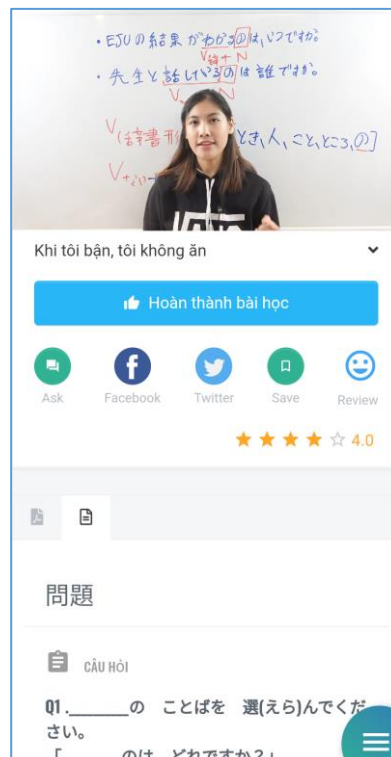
・EJUの結果がわかるのはいつですか。
$V_{普}+N$
・先生と話しているのは誰ですか。
V N
V(辞書形 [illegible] とき、人、こと、ところ、の]
$V_{ない}$ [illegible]

Khi tôi bận, tôi không ăn

Hoàn thành bài học

Ask Facebook Twitter Save Review

4.0

問題

CÂU HỎI

Q1.______の ことばを 選(えら)んでください。
「______のは、どれですか？」